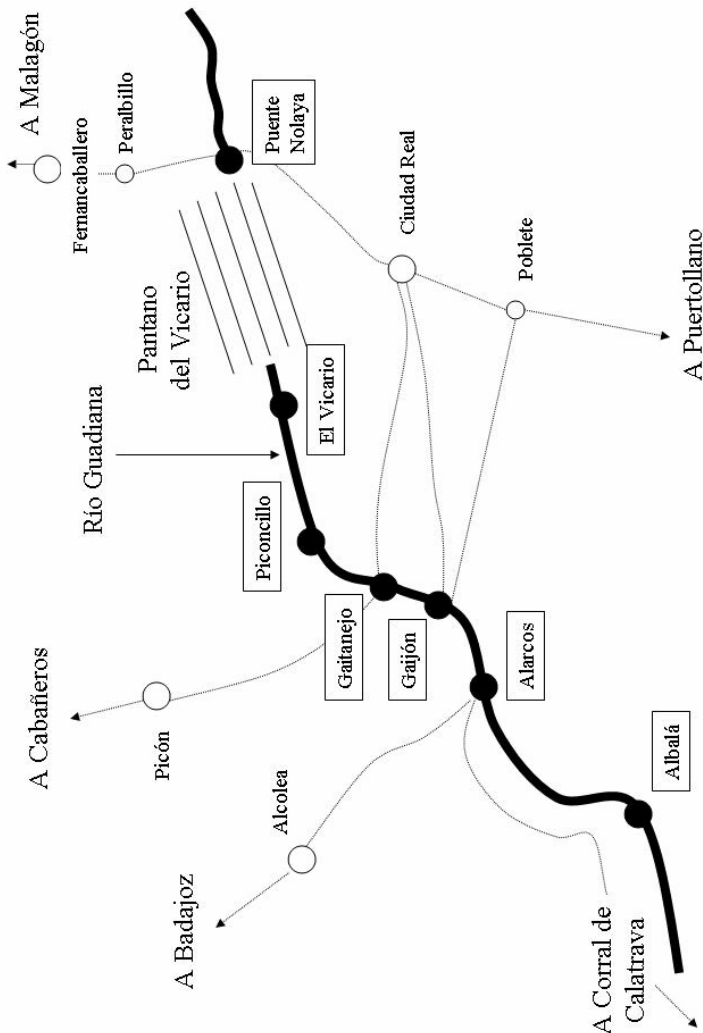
A Malagón

Fernancaballero

Peralbillo

Puente Nolaya

Ciudad Real

Poblete

A Puertollano

Pantano del Vicario

El Vicario

Río Guadiana

Piconcillo

Gaitanejo

Gaijón

Alarcos

Albalá

A Cabañeros

Picón

Alcolea

A Badajoz

A Corral de Calatrava